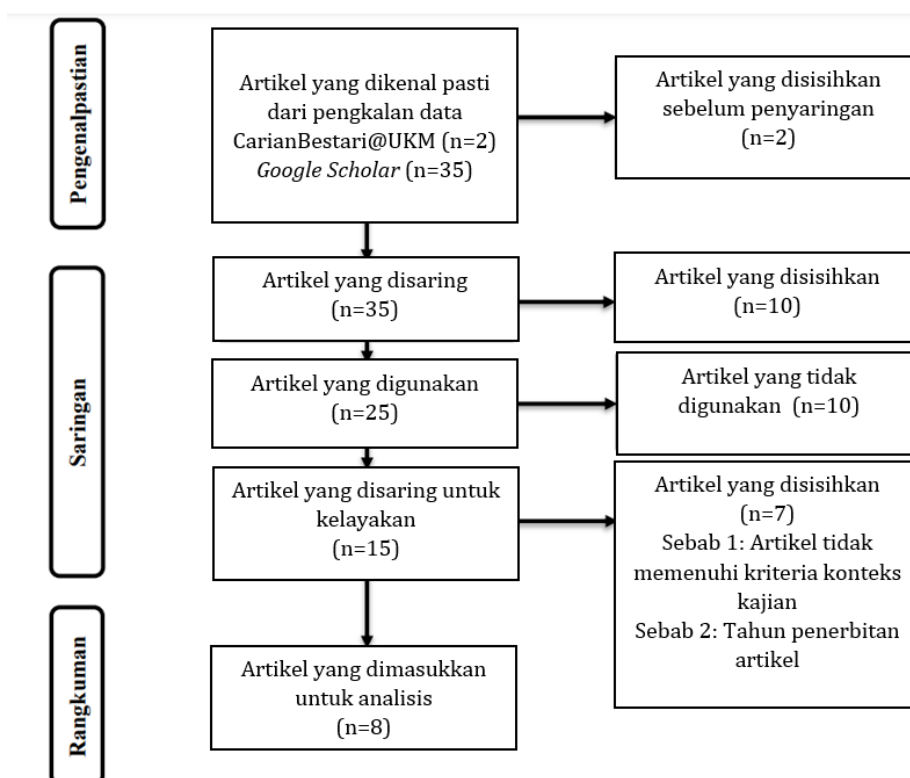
Pengenalpastian

Artikel yang dikenal pasti dari pengkalan data CarianBestari@UKM (n=2) *Google Scholar* (n=35)

Artikel yang disisihkan sebelum penyaringan (n=2)

Saringan

Artikel yang disaring (n=35)

Artikel yang disisihkan (n=10)

Artikel yang digunakan (n=25)

Artikel yang tidak digunakan (n=10)

Artikel yang disaring untuk kelayakan (n=15)

Artikel yang disisihkan (n=7) Sebab 1: Artikel tidak memenuhi kriteria konteks kajian Sebab 2: Tahun penerbitan artikel

Rangkuman

Artikel yang dimasukkan untuk analisis (n=8)